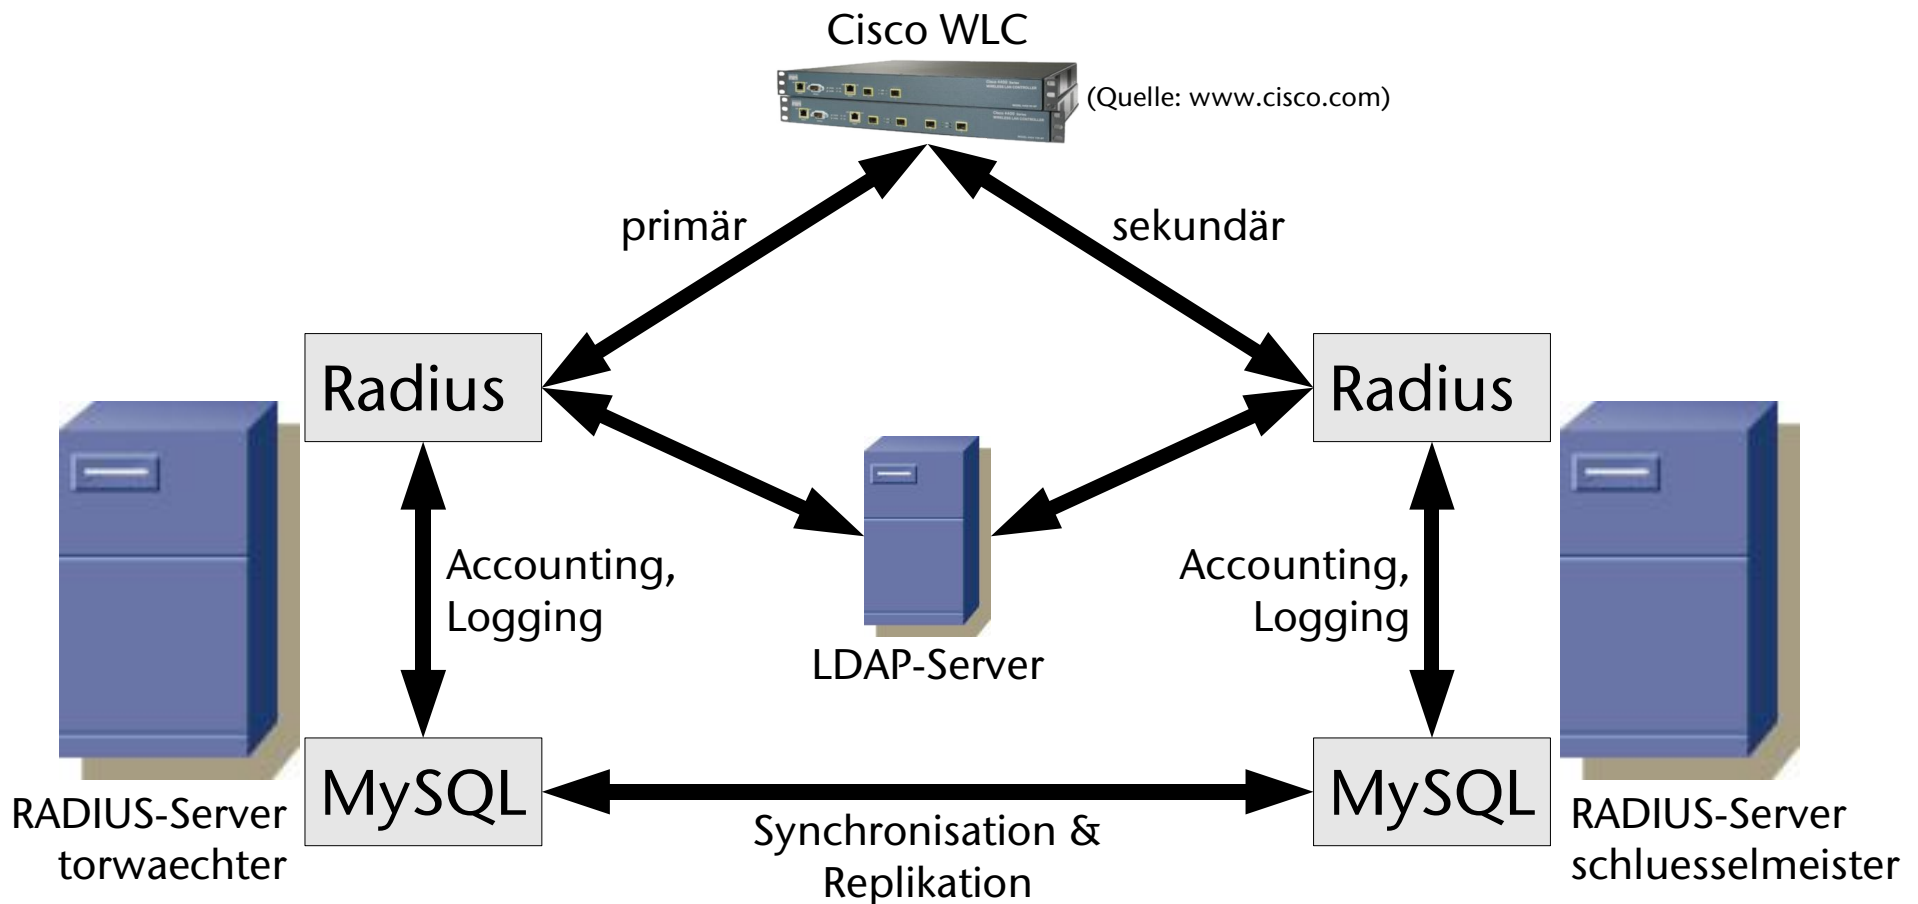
Cisco WLC

(Quelle: www.cisco.com)

primär

sekundär

Radius

Radius

Accounting, Logging

LDAP-Server

Accounting, Logging

MySQL

MySQL

RADIUS-Server torwaechter

Synchronisation & Replikation

RADIUS-Server schluesselmeister